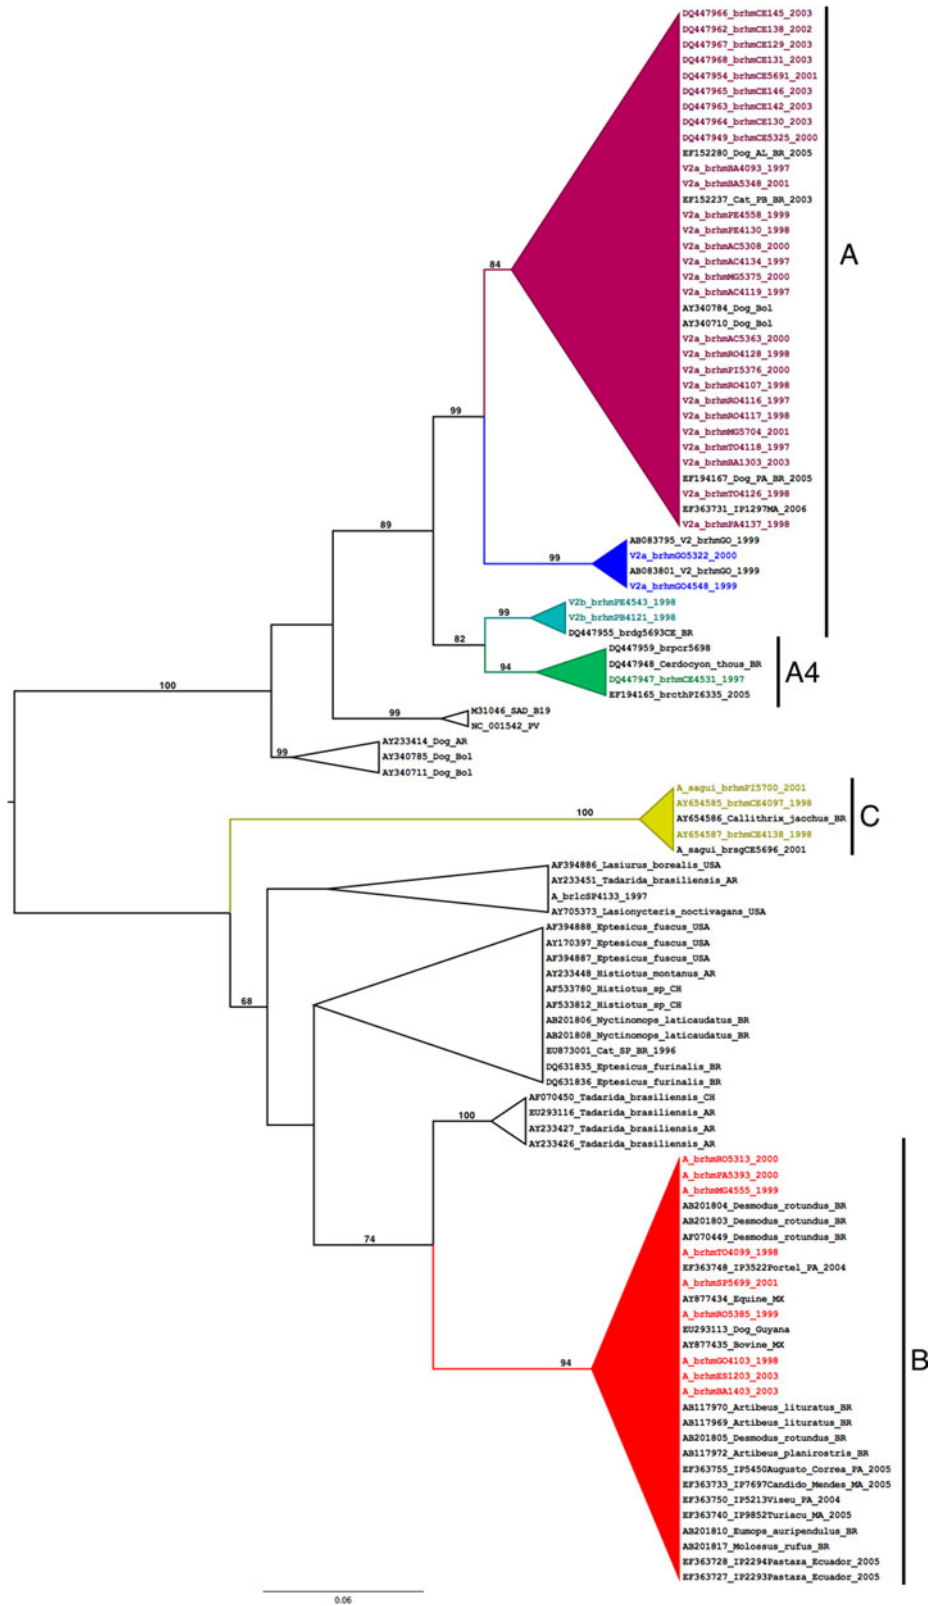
DQ447966_brhmCE145_2003
DQ447962_brhmCE138_2002
DQ447967_brhmCE129_2003
DQ447968_brhmCE131_2003
DQ447954_brhmCE5691_2001
DQ447965_brhmCE146_2003
DQ447963_brhmCE142_2003
DQ447964_brhmCE130_2003
DQ447949_brhmCE5325_2000
EF152280_Dog_AL_BR_2005
V2a_brhmBA4093_1997
V2a_brhmBA5348_2001
EF152237_Cat_PB_BR_2003
V2a_brhmPE4558_1999
V2a_brhmPE4130_1998
V2a_brhmAC5308_2000
V2a_brhmAC4134_1997
V2a_brhmMG5375_2000
V2a_brhmAC4119_1997
AY340784_Dog_Bol
AY340710_Dog_Bol
V2a_brhmAC5363_2000
V2a_brhmRO4128_1998
V2a_brhmPI5376_2000
V2a_brhmRO4107_1998
V2a_brhmRO4116_1997
V2a_brhmRO4117_1998
V2a_brhmMG5704_2001
V2a_brhmTO4118_1997
V2a_brhmBA1303_2003
EF194167_Dog_PA_BR_2005
V2a_brhmTO4126_1998
EF363731_IP1297MA_2006
V2a_brhmPA4137_1998

A

84

99

89

AB083795_V2_brhmGO_1999
V2a_brhmGO5322_2000
AB083801_V2_brhmGO_1999
V2a_brhmGO4548_1999

99

V2b_brhmPE4543_1998
V2b_brhmPB4121_1998
DQ447955_brdg5693CE_BR

99

82

DQ447959_brpcr5698
DQ447948_Cerdocyon_thous_BR
DQ447947_brhmCE4531_1997
EF194165_brcthPI6335_2005

94

A4

100

99

M31046_SAD_B19
NC_001542_PV

99

AY233414_Dog_AR
AY340785_Dog_Bol
AY340711_Dog_Bol

100

A_sagui_brhmPI5700_2001
AY654585_brhmCE4097_1998
AY654586_Callithrix_jacchus_BR
AY654587_brhmCE4138_1998
A_sagui_brsgCE5696_2001

C

AF394886_Lasiurus_borealis_USA
AY233451_Tadarida_brasiliensis_AR
A_brlcSP4133_1997
AY705373_Lasionycteris_noctivagans_USA

AF394888_Eptesicus_fuscus_USA
AY170397_Eptesicus_fuscus_USA
AF394887_Eptesicus_fuscus_USA
AY233448_Histiotus_montanus_AR
AF533780_Histiotus_sp_CH
AF533812_Histiotus_sp_CH
AB201806_Nyctinomops_laticaudatus_BR
AB201808_Nyctinomops_laticaudatus_BR
EU873001_Cat_SP_BR_1996
DQ631835_Eptesicus_furinalis_BR
DQ631836_Eptesicus_furinalis_BR

68

100

AF070450_Tadarida_brasiliensis_CH
EU293116_Tadarida_brasiliensis_AR
AY233427_Tadarida_brasiliensis_AR
AY233426_Tadarida_brasiliensis_AR

74

A_brhmRO5313_2000
A_brhmPA5393_2000
A_brhmMG4555_1999
AB201804_Desmodus_rotundus_BR
AB201803_Desmodus_rotundus_BR
AF070449_Desmodus_rotundus_BR
A_brhmTO4099_1998
EF363748_IP3522Portel_PA_2004
A_brhmSP5699_2001
AY877434_Equine_MX
A_brhmRO5385_1999
EU293113_Dog_Guyana
AY877435_Bovine_MX
A_brhmGO4103_1998
A_brhmES1203_2003
A_brhmBA1403_2003
AB117970_Artibeus_lituratus_BR
AB117969_Artibeus_lituratus_BR
AB201805_Desmodus_rotundus_BR
AB117972_Artibeus_planirostris_BR
EF363755_IP5450Augusto_Correa_PA_2005
EF363733_IP7697Candido_Mendes_MA_2005
EF363750_IP5213Viseu_PA_2004
EF363740_IP9852Turiacu_MA_2005
AB201810_Eumops_auripendulus_BR
AB201817_Molossus_rufus_BR
EF363728_IP2294Pastaza_Ecuador_2005
EF363727_IP2293Pastaza_Ecuador_2005

94

B

0.06